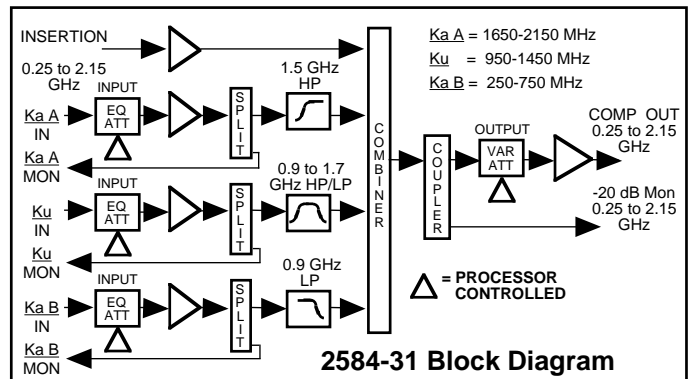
INSERTION

0.25 to 2.15 GHz

Ka A = 1650-2150 MHz
Ku = 950-1450 MHz
Ka B = 250-750 MHz

INPUT
EQ ATT
Ka A IN
Ka A MON
SPLIT
1.5 GHz HP

COMBINER

INPUT
EQ ATT
Ku IN
Ku MON
SPLIT
0.9 to 1.7 GHz HP/LP

COUPLER

OUTPUT
VAR ATT

COMP OUT 0.25 to 2.15 GHz

-20 dB Mon 0.25 to 2.15 GHz

INPUT
EQ ATT
Ka B IN
Ka B MON
SPLIT
0.9 GHz LP

= PROCESSOR CONTROLLED

2584-31 Block Diagram